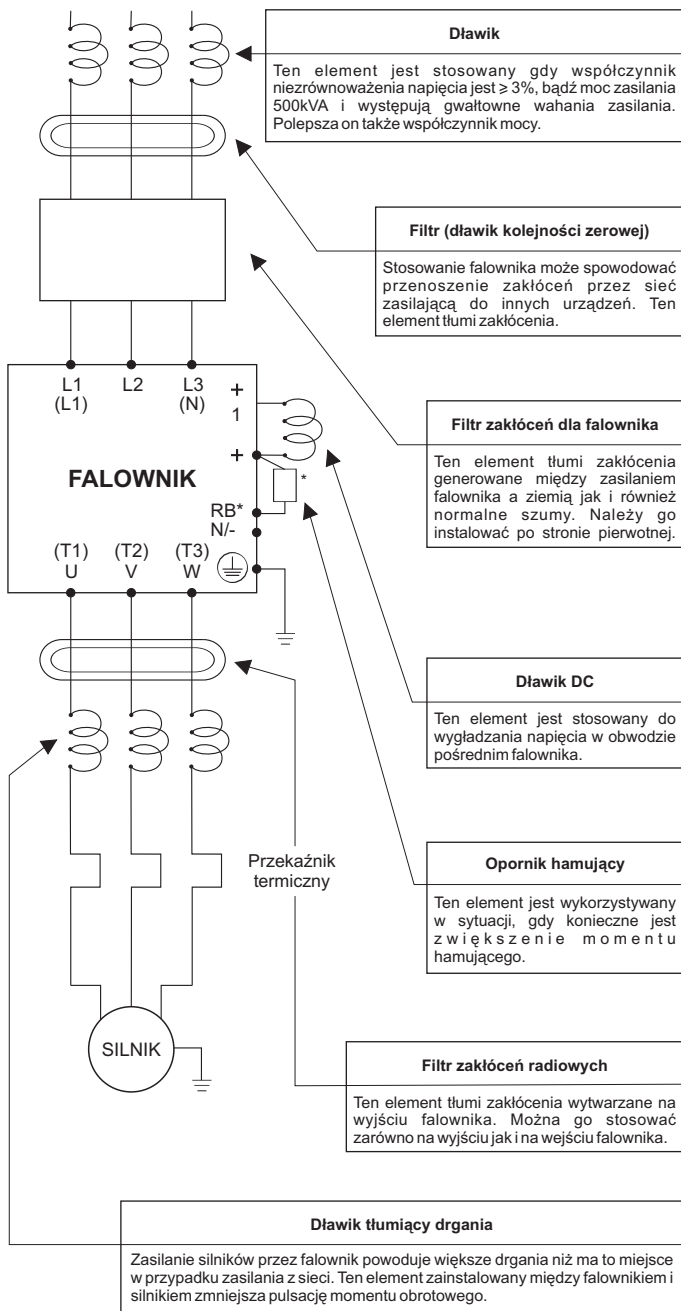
Dławik

Ten element jest stosowany gdy współczynnik niezrównoważenia napięcia jest ≥ 3%, bądź moc zasilania 500kVA i występują gwałtowne wahania zasilania. Polepsza on także współczynnik mocy.

Filtr (dławik kolejności zerowej)

Stosowanie falownika może spowodować przenoszenie zakłóceń przez sieć zasilającą do innych urządzeń. Ten element tłumi zakłócenia.

L1
(L1)
L2
L3
(N)
+
1
+
FALOWNIK
RB*
N/-
*
(T1)
U
(T2)
V
(T3)
W

Filtr zakłóceń dla falownika

Ten element tłumi zakłócenia generowane między zasilaniem falownika a ziemią jak i również normalne szumy. Należy go instalować po stronie pierwotnej.

Dławik DC

Ten element jest stosowany do wygładzania napięcia w obwodzie pośrednim falownika.

Przekaźnik termiczny

Opornik hamujący

Ten element jest wykorzystywany w sytuacji, gdy konieczne jest zwiększenie momentu hamującego.

SILNIK

Filtr zakłóceń radiowych

Ten element tłumi zakłócenia wytwarzane na wyjściu falownika. Można go stosować zarówno na wyjściu jak i na wejściu falownika.

Dławik tłumiący drgania

Zasilanie silników przez falownik powoduje większe drgania niż ma to miejsce w przypadku zasilania z sieci. Ten element zainstalowany między falownikiem i silnikiem zmniejsza pulsację momentu obrotowego.